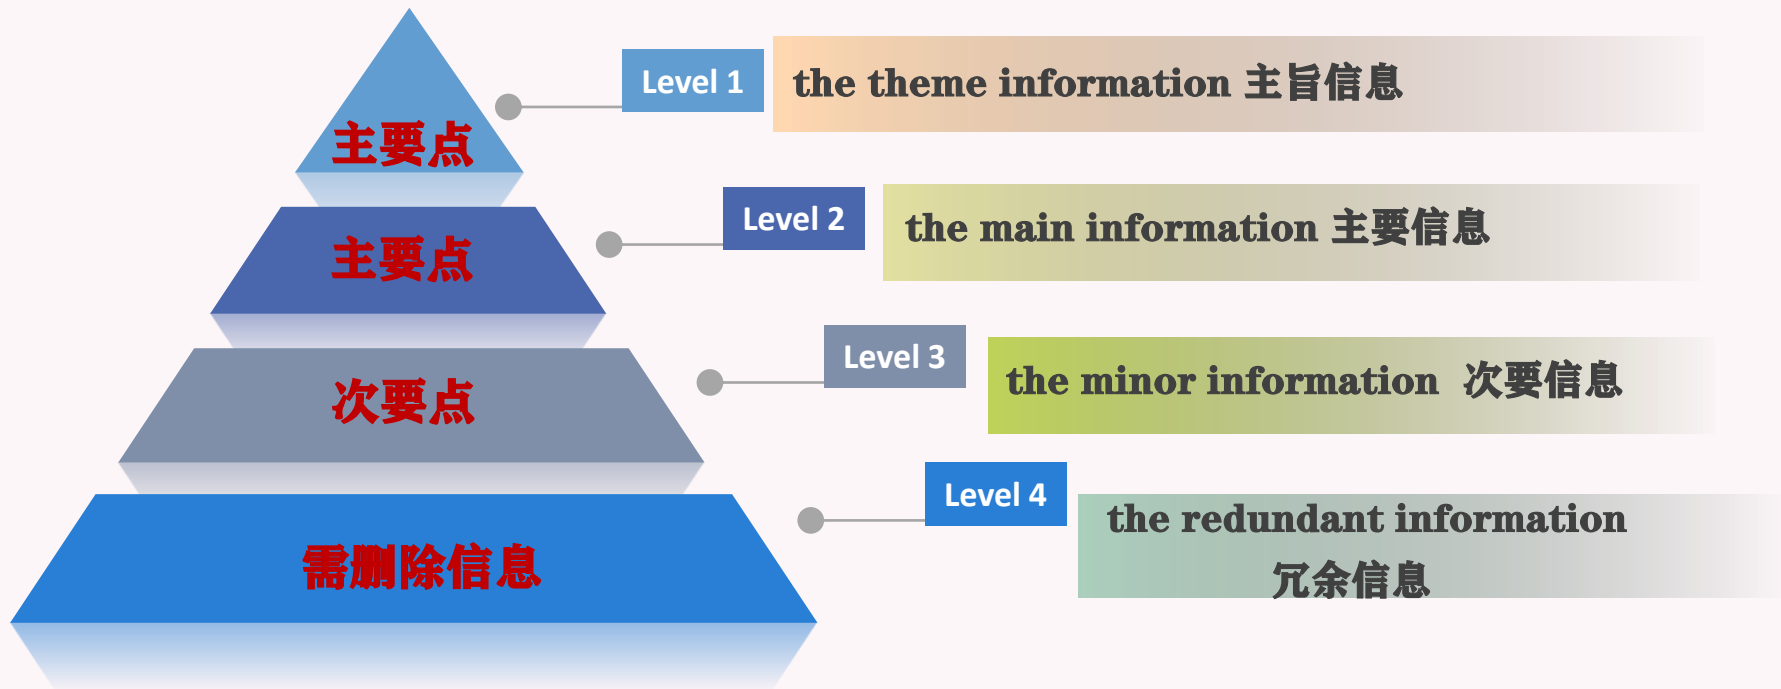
主要点

主要点

次要点

需删除信息

Level 1

the theme information 主旨信息

Level 2

the main information 主要信息

Level 3

the minor information 次要信息

Level 4

the redundant information 冗余信息